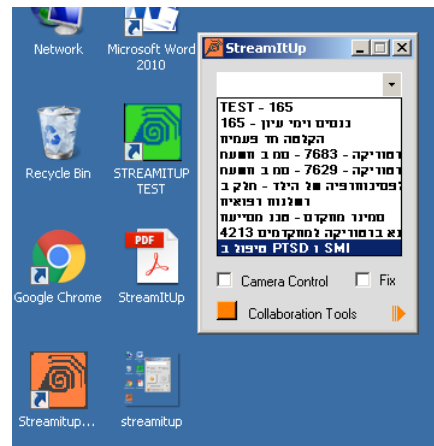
Network

Microsoft Word 2010

StreamItUp

TEST - 165
165 - נגמים ימי עיון
הקלטה מ פעמים
מוזיקה - 7683 - מס 2 תשעה
מוזיקה - 7629 - מס 2 תשעה
פסיכותרפיה של הילד - חלק ב
המלנות ושואים
סמינר מחקר - סבג מס תשע
4213 א במוזיקה למתקדמים
מיפוי PTSD ו SMI

Camera Control
Fix

Collaboration Tools

Recycle Bin

STREAMITUP TEST

Google Chrome

StreamItUp

Streamitup...

streamitup